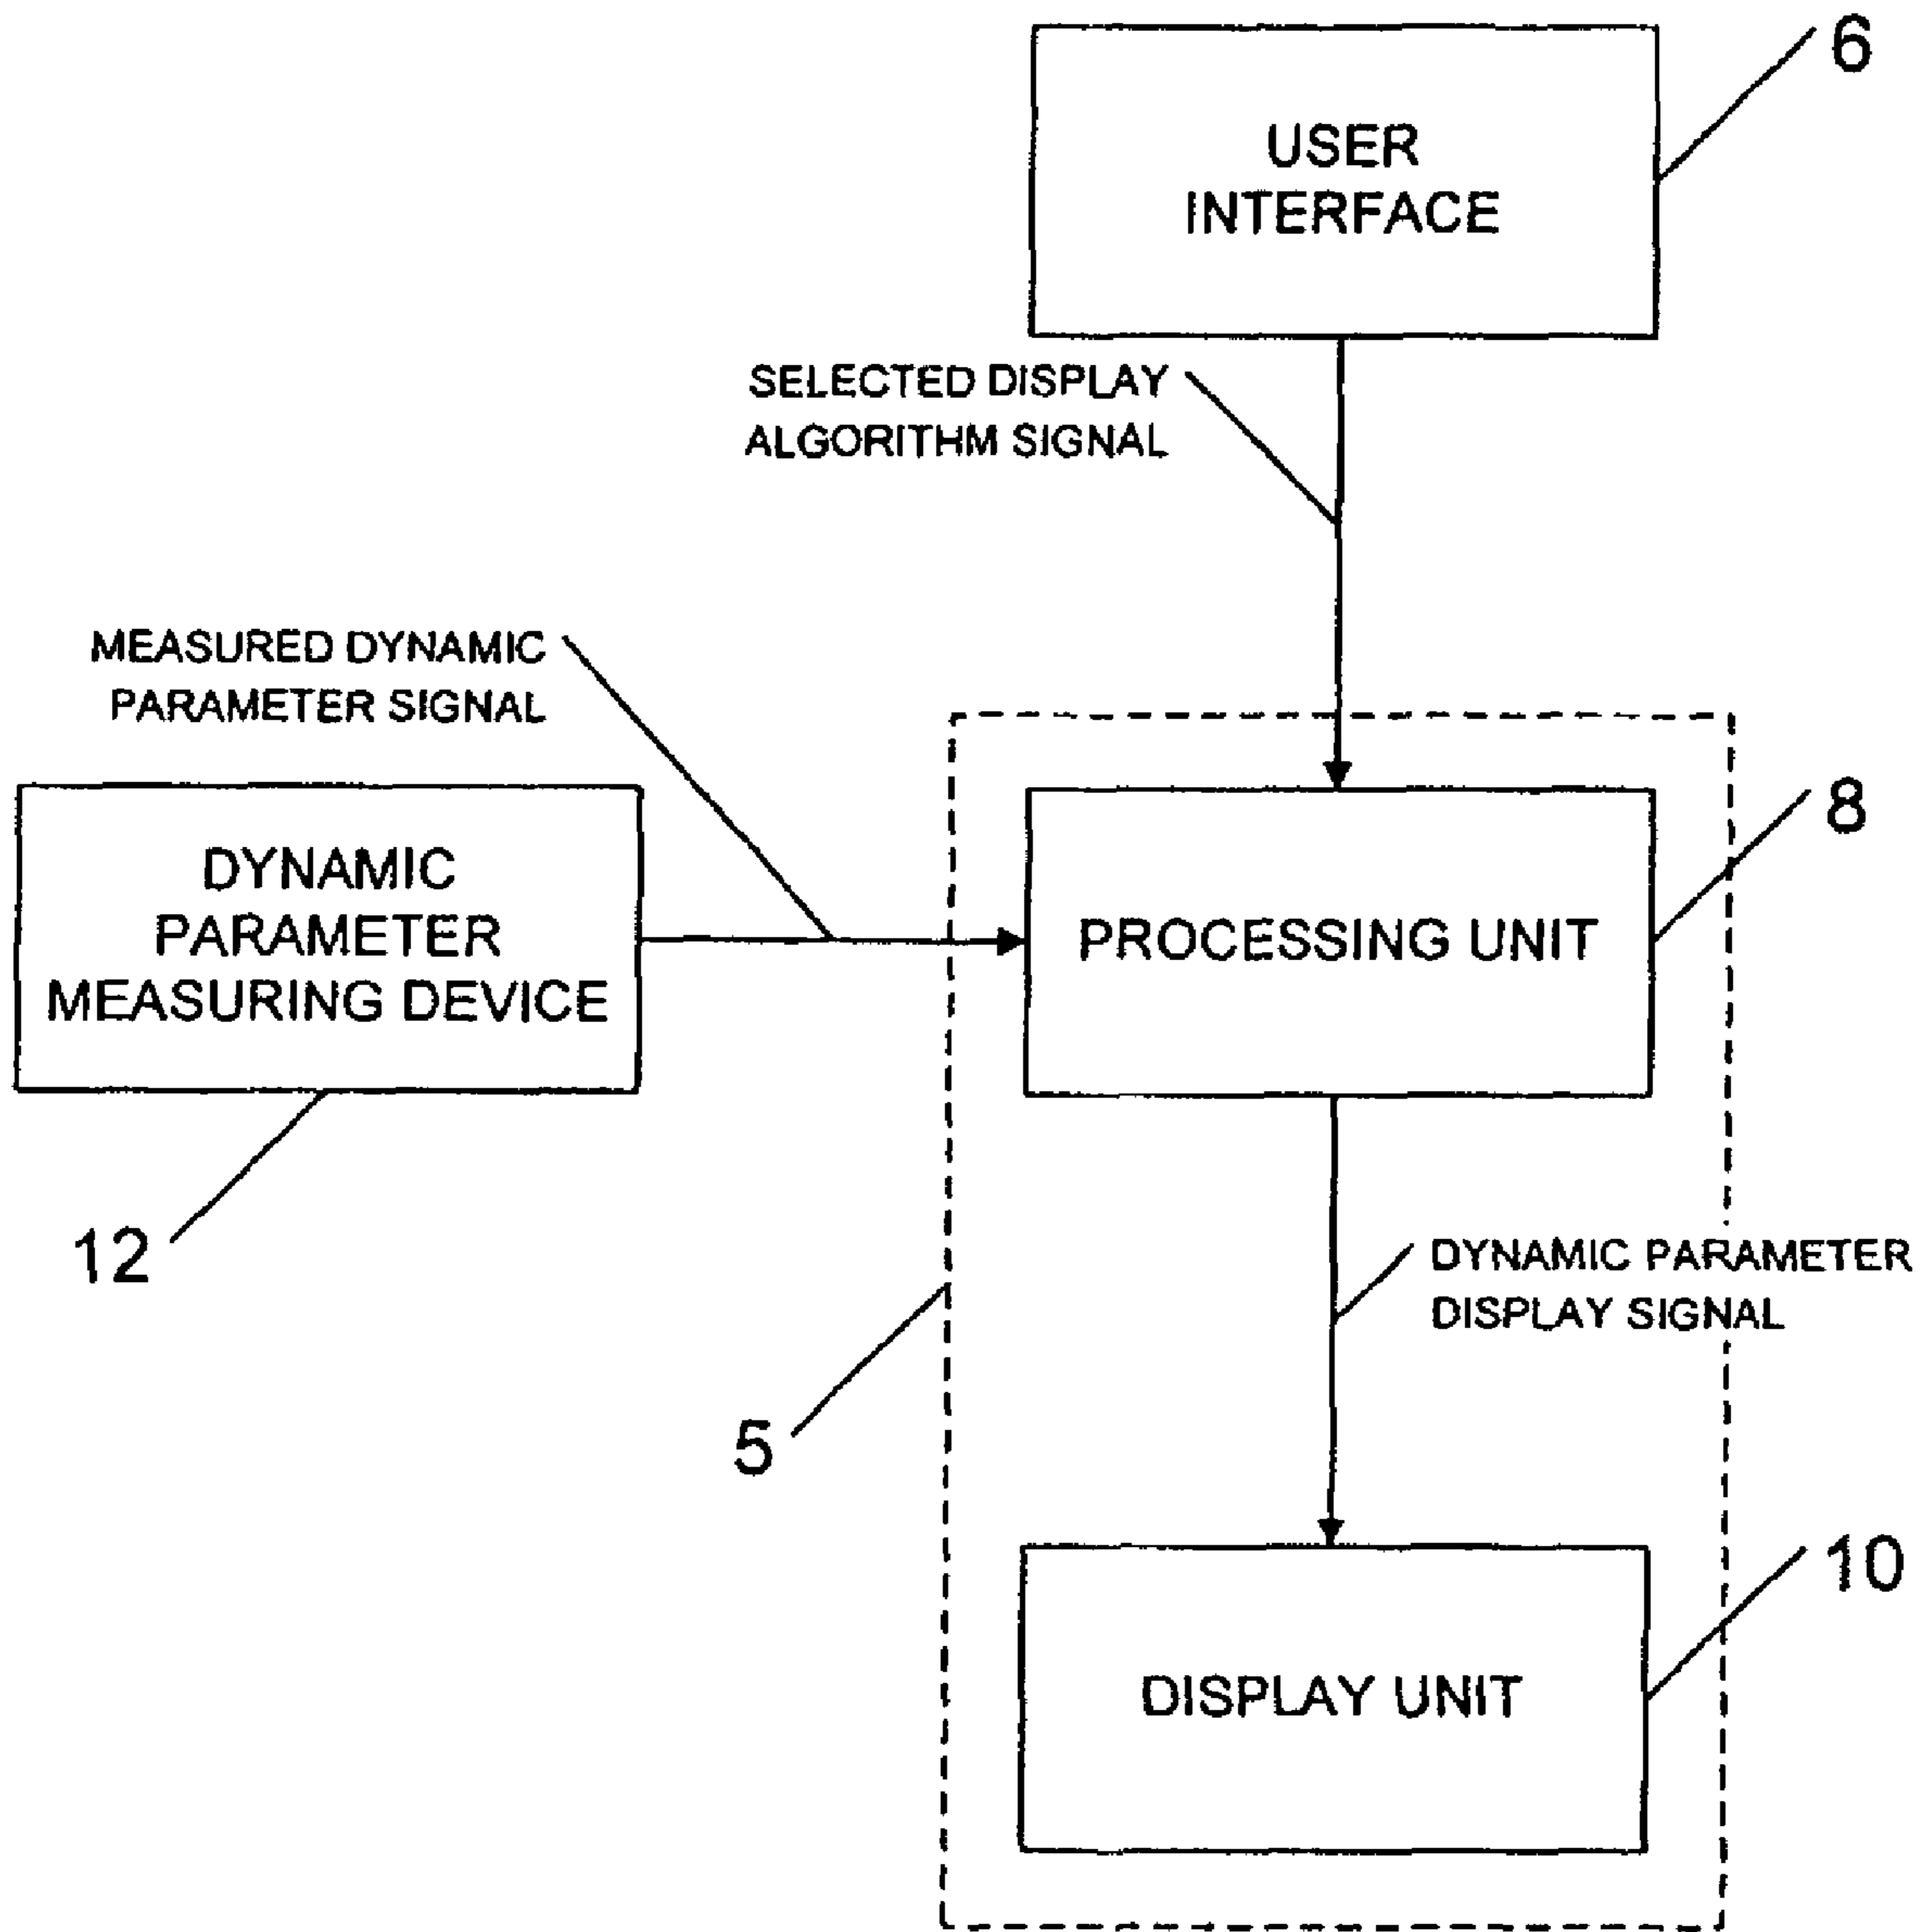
USER INTERFACE

6

SELECTED DISPLAY ALGORITHM SIGNAL

MEASURED DYNAMIC PARAMETER SIGNAL

DYNAMIC PARAMETER MEASURING DEVICE

PROCESSING UNIT

8

12

DYNAMIC PARAMETER DISPLAY SIGNAL

5

DISPLAY UNIT

10